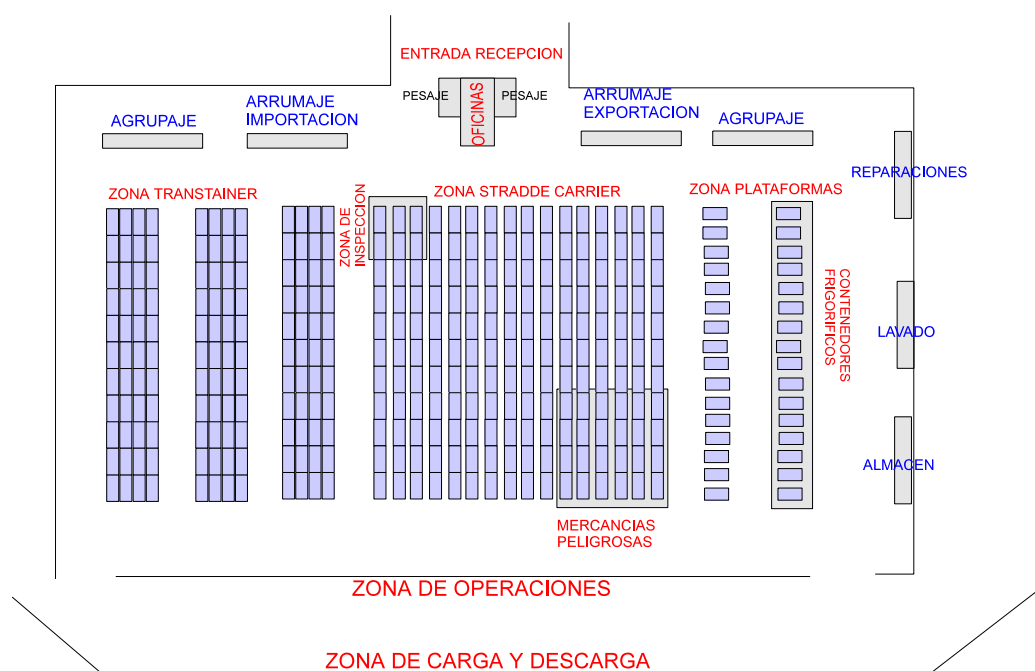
ENTRADA RECEPCION

PESAJE
OFICINAS
PESAJE

AGRUPAJE

ARRUMAJE IMPORTACION

ARRUMAJE EXPORTACION

AGRUPAJE

REPARACIONES

ZONA TRANSTAINER

ZONA DE INSPECCION

ZONA STRADDE CARRIER

ZONA PLATAFORMAS

CONTENEDORES FRIGORIFICOS

LAVADO

ALMACEN

MERCANCIAS PELIGROSAS

ZONA DE OPERACIONES

ZONA DE CARGA Y DESCARGA